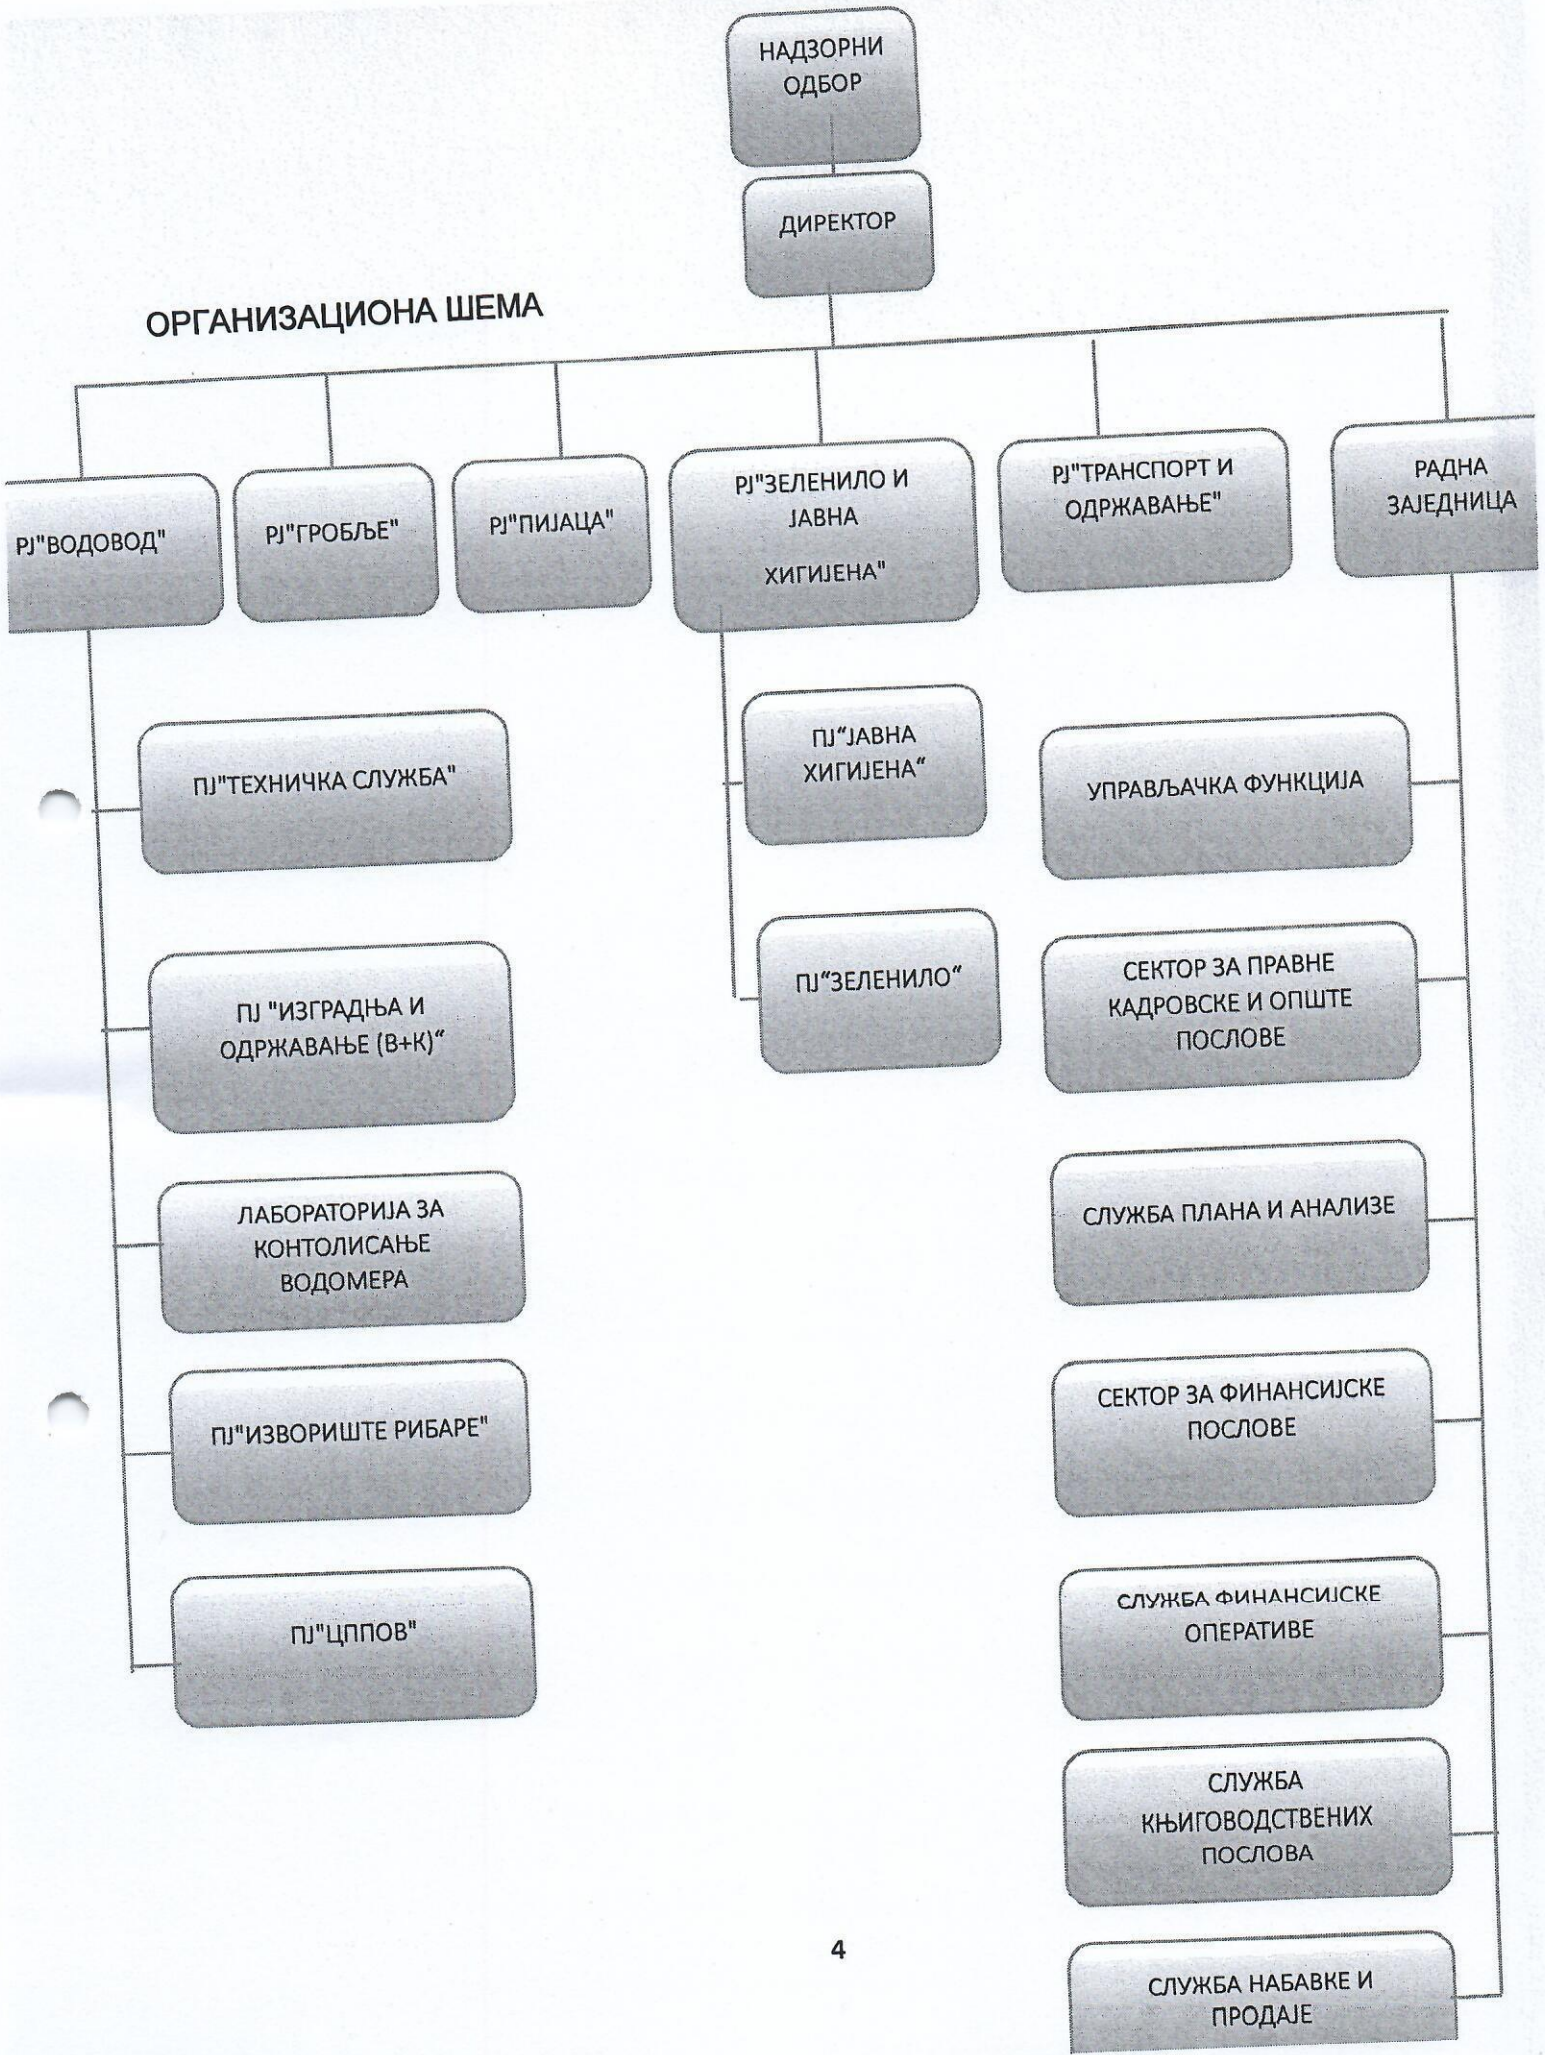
НАДЗОРНИ ОДБОР

ДИРЕКТОР

ОРГАНИЗАЦИОНА ШЕМА

РЈ"ВОДОВОД"

РЈ"ГРОБЉЕ"

РЈ"ПИЈАЦА"

РЈ"ЗЕЛЕНИЛО И ЈАВНА ХИГИЈЕНА"

РЈ"ТРАНСПОРТ И ОДРЖАВАЊЕ"

РАДНА ЗАЈЕДНИЦА

ПЈ"ТЕХНИЧКА СЛУЖБА"

ПЈ "ИЗГРАДЊА И ОДРЖАВАЊЕ (В+К)"

ЛАБОРАТОРИЈА ЗА КОНТОЛИСАЊЕ ВОДОМЕРА

ПЈ"ИЗВОРИШТЕ РИБАРЕ"

ПЈ"ЦППОВ"

ПЈ"ЈАВНА ХИГИЈЕНА"

ПЈ"ЗЕЛЕНИЛО"

УПРАВЉАЧКА ФУНКЦИЈА

СЕКТОР ЗА ПРАВНЕ КАДРОВСКЕ И ОПШТЕ ПОСЛОВЕ

СЛУЖБА ПЛАНА И АНАЛИЗЕ

СЕКТОР ЗА ФИНАНСИЈСКЕ ПОСЛОВЕ

СЛУЖБА ФИНАНСИЈСКЕ ОПЕРАТИВЕ

СЛУЖБА КЊИГОВОДСТВЕНИХ ПОСЛОВА

СЛУЖБА НАБАВКЕ И ПРОДАЈЕ

4